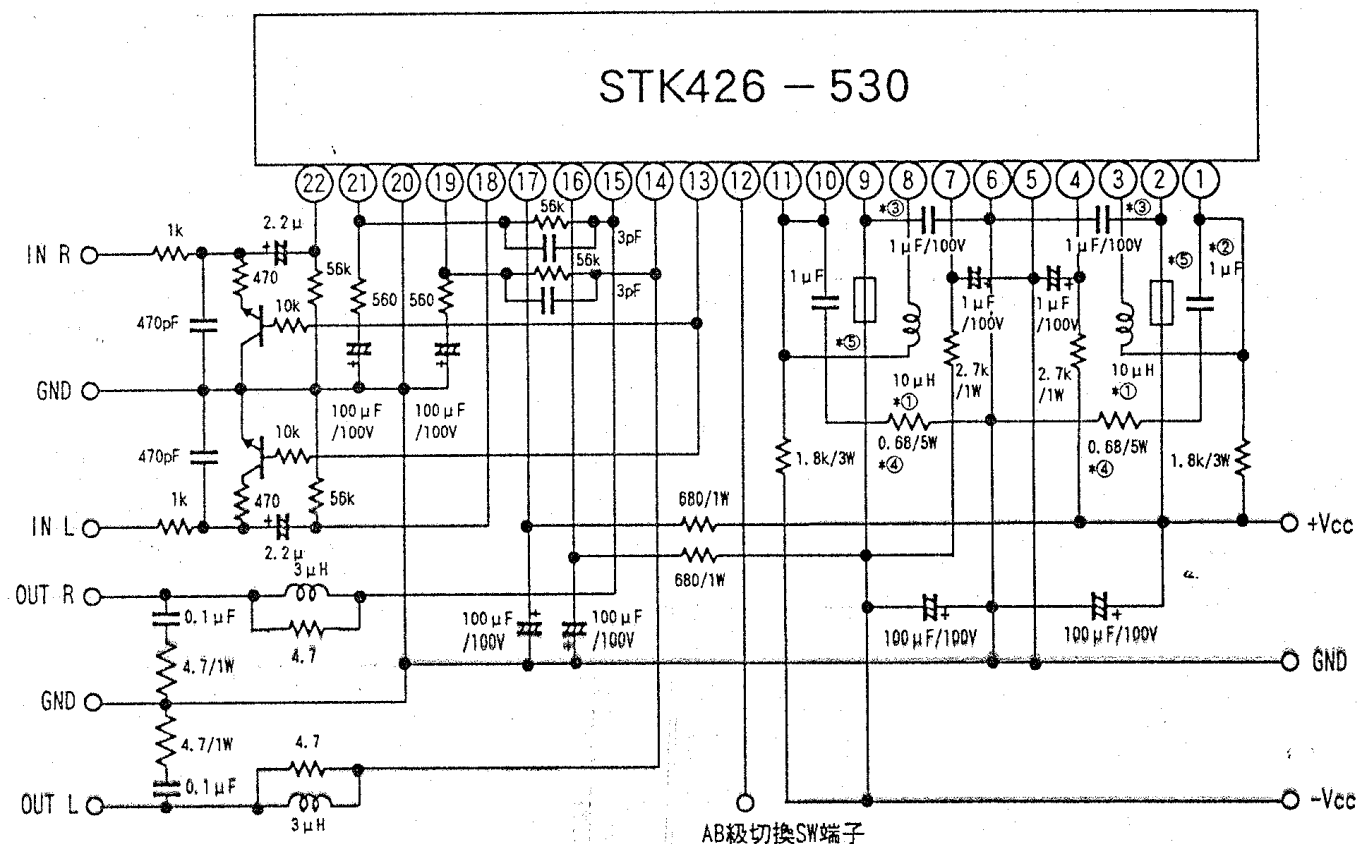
STK426 − 530

22 21 20 19 18 17 16 15 14 13 12 11 10 9 8 7 6 5 4 3 2 1

IN R
1k
2.2μ
470
56k
10k
470pF
560
560
56k
3pF
56k
3pF
*③
1μF/100V
1μF/100V
*③
*②
1μF
1μF
*⑤
1μF
/100V
1μF
/100V
*⑤
GND
*⑤
2.7k
/1W
2.7k
/1W
10μH
10μH
*①
*①
100μF
/100V
100μF
/100V
470pF
10k
0.68/5W
*④
0.68/5W
*④
1.8k/3W
1.8k/3W
1k
470
56k
IN L
2.2μ
680/1W
+Vcc
680/1W
OUT R
3μH
0.1μF
4.7
100μF
/100V
100μF
/100V
100μF/100V
100μF/100V
4.7/1W
GND
GND
4.7/1W
4.7
0.1μF
OUT L
3μH
-Vcc
AB級切換SW端子